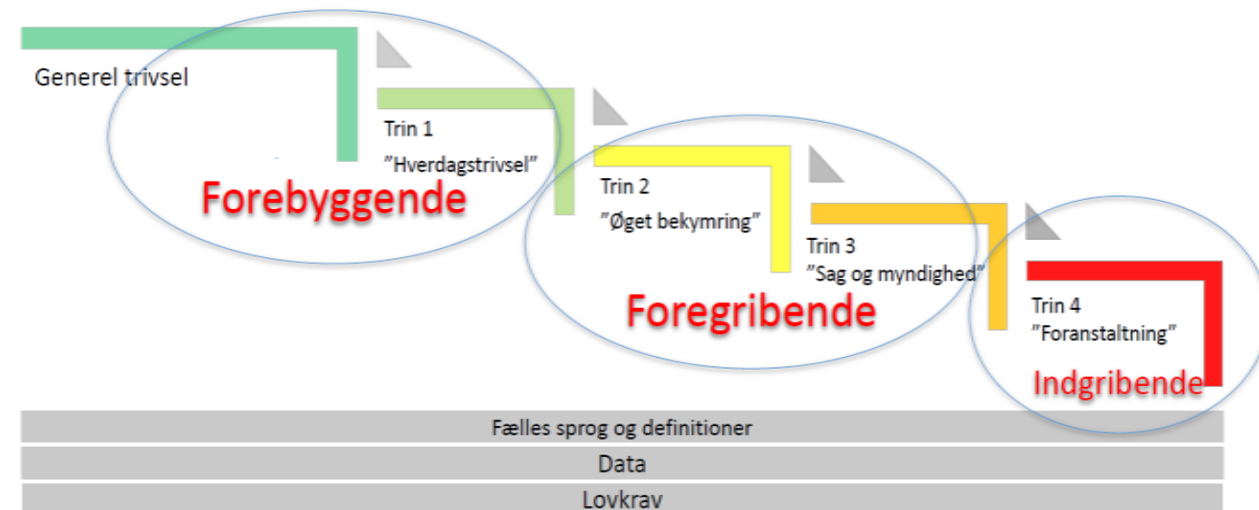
Generel trivsel

Trin 1
"Hverdagstrivsel"

Forebyggende

Trin 2
"Øget bekymring"

Trin 3
"Sag og myndighed"

Foregribende

Trin 4
"Foranstaltning"

Indgribende

Fælles sprog og definitioner

Data

Lovkrav